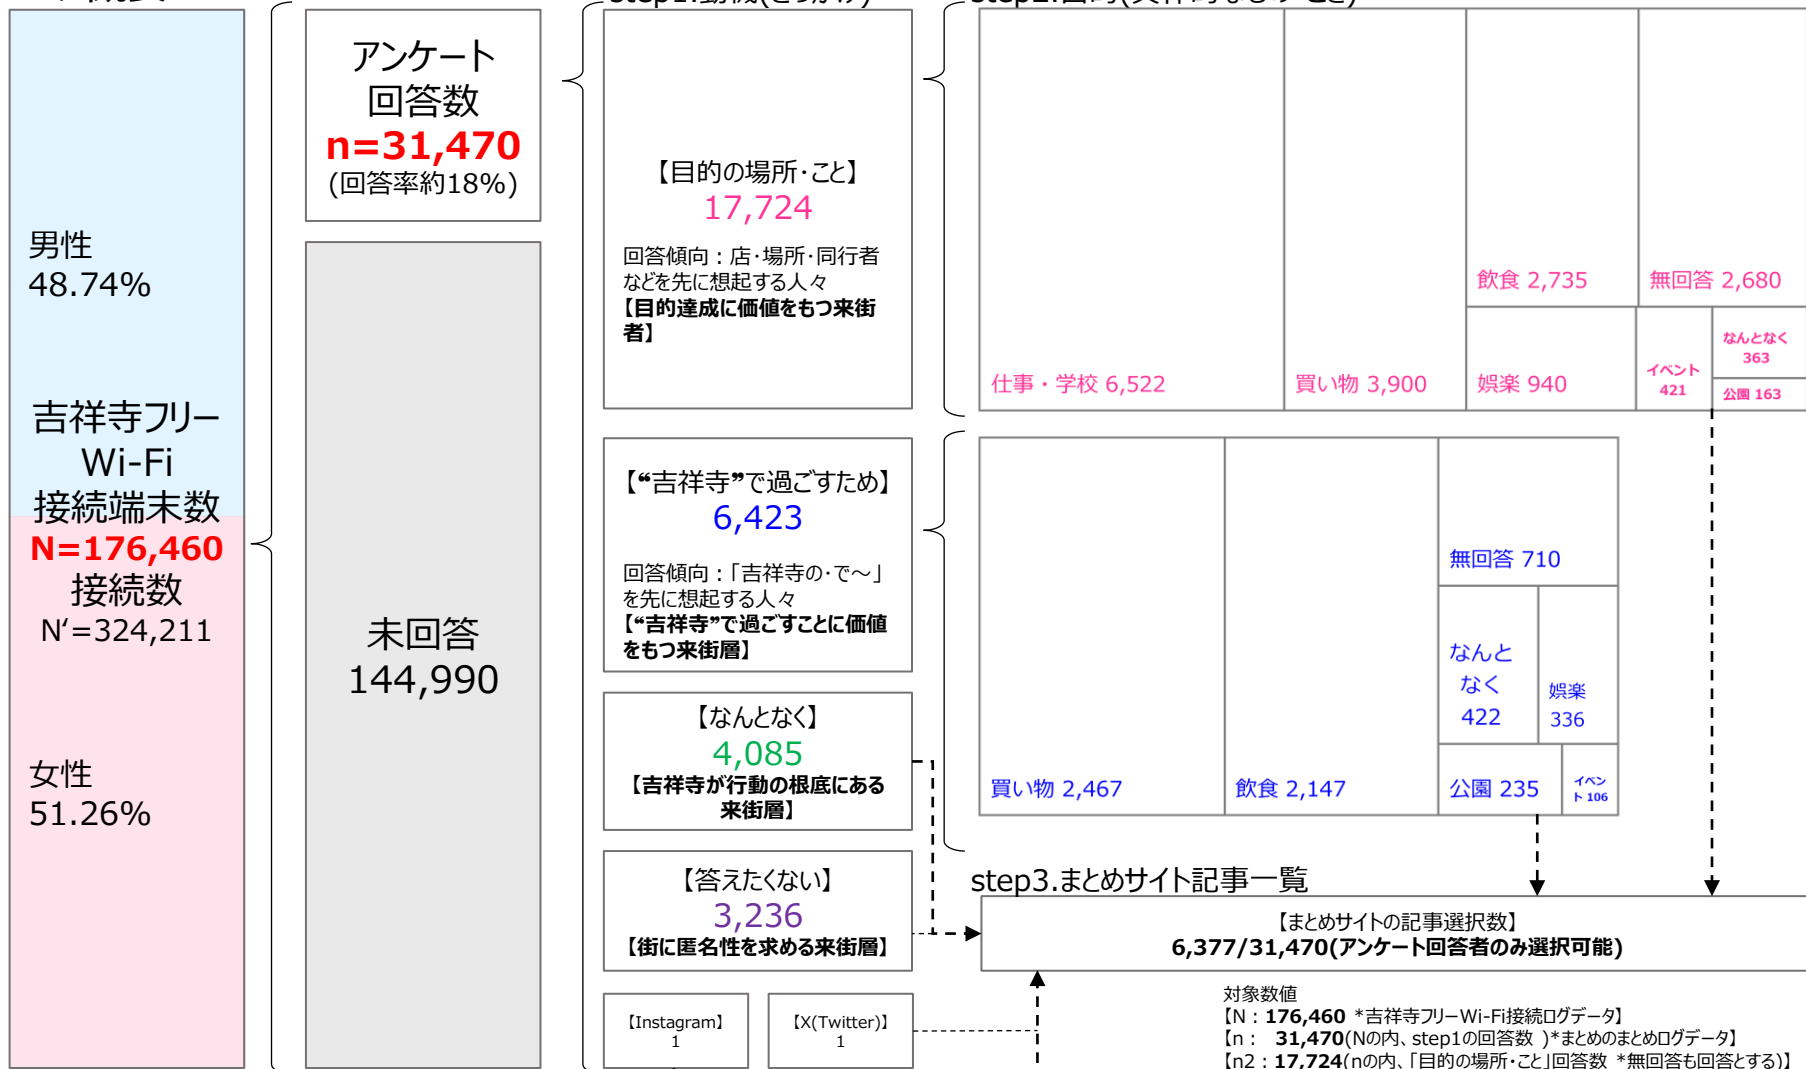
男性
48.74%

吉祥寺フリー
Wi-Fi
接続端末数
N=176,460
接続数
N'=324,211

女性
51.26%

アンケート
回答数
n=31,470
(回答率約18%)

未回答
144,990

【目的の場所·こと】
17,724
回答傾向：店·場所·同行者などを先に想起する人々
【目的達成に価値をもつ来街者】

【“吉祥寺”で過ごすため】
6,423
回答傾向：「吉祥寺の·で〜」を先に想起する人々
【“吉祥寺”で過ごすことに価値をもつ来街層】

【なんとなく】
4,085
【吉祥寺が行動の根底にある来街層】

【答えたくない】
3,236
【街に匿名性を求める来街層】

【Instagram】
1

【X(Twitter)】
1

仕事・学校 6,522
買い物 3,900
飲食 2,735
無回答 2,680
娯楽 940
イベント 421
なんとなく 363
公園 163

買い物 2,467
飲食 2,147
無回答 710
なんとなく 422
娯楽 336
公園 235
イベント 106

step3.まとめサイト記事一覧

【まとめサイトの記事選択数】
6,377/31,470(アンケート回答者のみ選択可能)

対象数値
【N：176,460 *吉祥寺フリーWi-Fi接続ログデータ】
【n： 31,470(Nの内、step1の回答数 )*まとめのまとめログデータ】
【n2：17,724(nの内、「目的の場所·こと」回答数 *無回答も回答とする)】